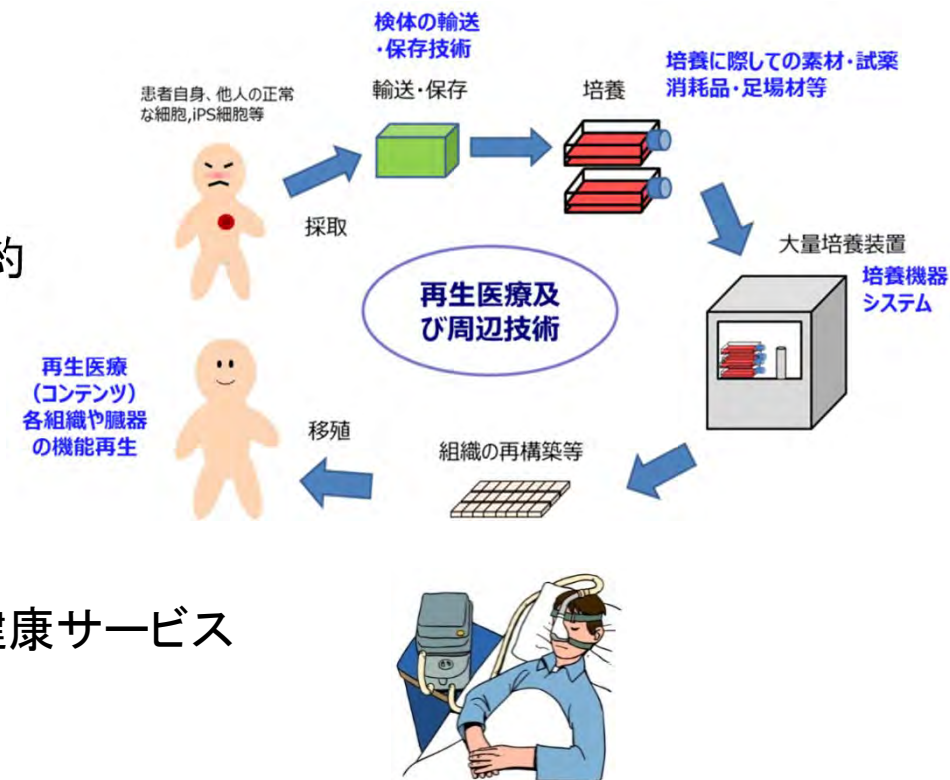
検体の輸送
・保存技術

患者自身、他人の正常な細胞,iPS細胞等

輸送・保存

培養

培養に際しての素材・試薬
消耗品・足場材等

採取

約

大量培養装置

培養機器
システム

再生医療及び周辺技術

再生医療
(コンテンツ)
各組織や臓器
の機能再生

移殖

組織の再構築等

健康サービス